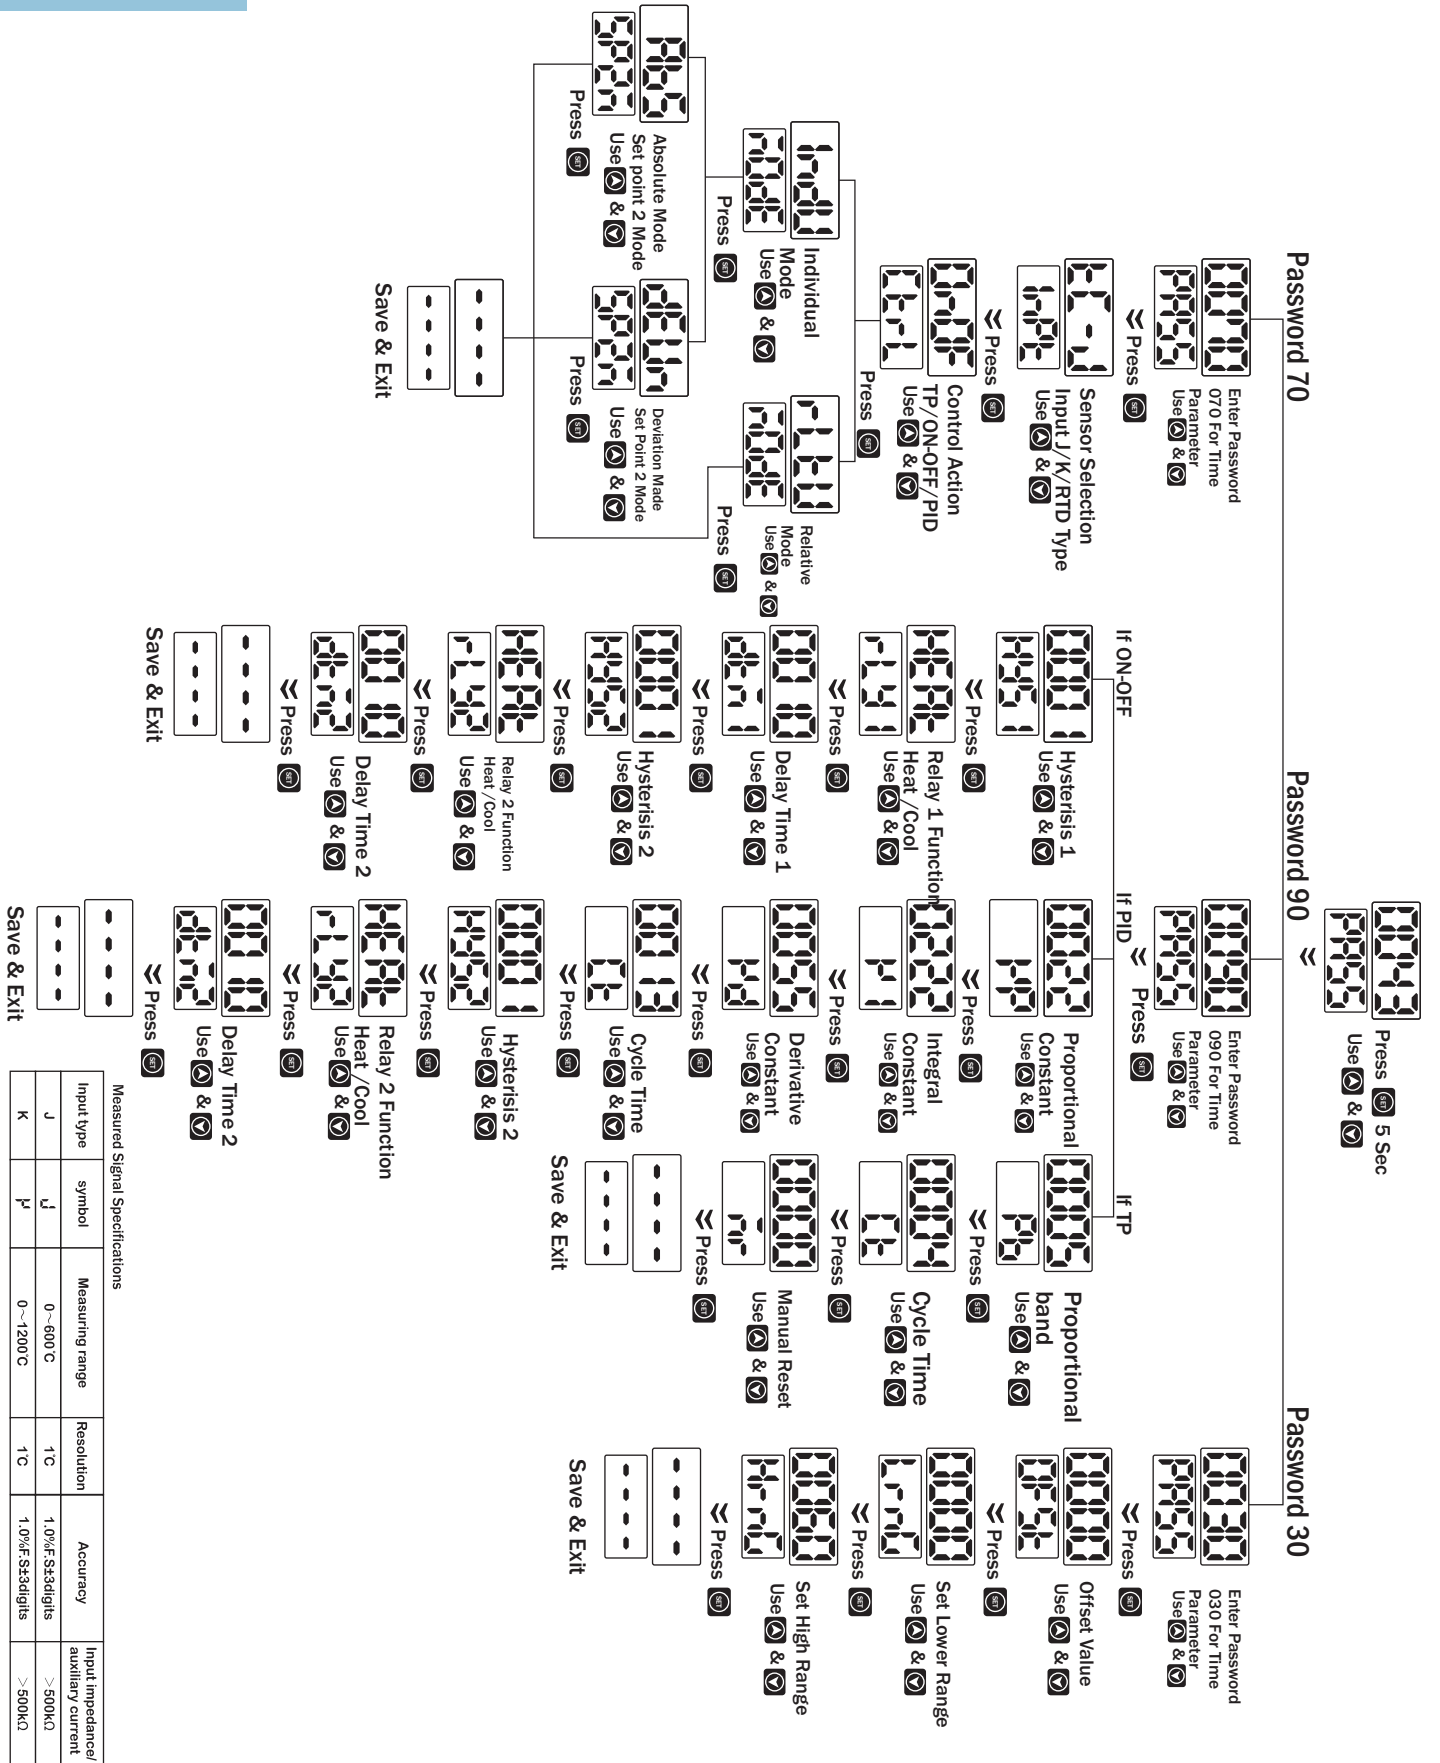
Password 70

Enter Password 070 For Time Parameter Use & 

Press

Sensor Selection Input J/K/RTD Type Use & 

Press

Control Action TP/ON-OFF/PID Use & 

Press

Individual Mode Use & 

Press

Relative Mode Use & 

Press

Absolute Mode Set point 2 Mode Use & 

Press

Deviation Made Set Point 2 Mode Use & 

Press

Save & Exit

Password 90

Press 5 Sec Use & 

Enter Password 090 For Time Parameter Use & 

Press

If ON-OFF

Hysterisis 1 Use & 

Press

Relay 1 Function Heat /Cool Use & 

Press

Delay Time 1 Use & 

Press

Hysterisis 2 Use & 

Press

Relay 2 Function Heat /Cool Use & 

Press

Delay Time 2 Use & 

Press

Save & Exit

If PID

Proportional Constant Use & 

Press

Integral Constant Use & 

Press

Derivative Constant Use & 

Press

Cycle Time Use & 

Press

Hysterisis 2 Use & 

Press

Relay 2 Function Heat /Cool Use & 

Press

Delay Time 2 Use & 

Press

Save & Exit

If TP

Proportional band Use & 

Press

Cycle Time Use & 

Press

Manual Reset Use & 

Press

Save & Exit

Password 30

Enter Password 030 For Time Parameter Use & 

Press

Offset Value Use & 

Press

Set Lower Range Use & 

Press

Set High Range Use & 

Press

Save & Exit

Measured Signal Specifications

| Input type | symbol | Measuring range | Resolution | Accuracy | Input impedance/ auxiliary current |
|---|---|---|---|---|---|
| J | J | 0~600℃ | 1℃ | 1.0%F.S±3digits | >500kΩ |
| K | K | 0~1200℃ | 1℃ | 1.0%F.S±3digits | >500kΩ |